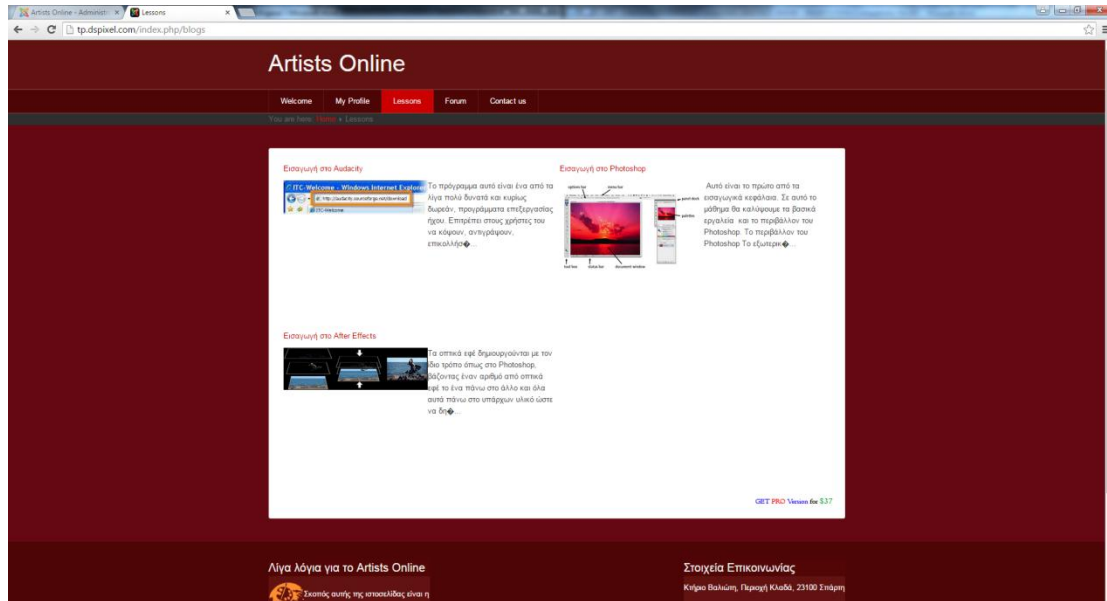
Artists Online - Administr ×  Lessons ×

tp.dspixel.com/index.php/blogs

Artists Online

Welcome  My Profile  Lessons  Forum  Contact us

You are here: Home » Lessons

Εισαγωγή στο Audacity

ITC-Welcome - Windows Internet Explorer
http://audacity.sourceforge.net/download
ITC-Welcome

Το πρόγραμμα αυτό είναι ένα από τα λίγα πολύ δυνατά και κυρίως δωρεάν, προγράμματα επεξεργασίας ήχου. Επιτρέπει στους χρήστες του να κόψουν, αντιγράψουν, επικολλήσ�...

Εισαγωγή στο Photoshop

Αυτό είναι το πρώτο από τα εισαγωγικά κεφάλαια. Σε αυτό το μάθημα θα καλύψουμε τα βασικά εργαλεία και το περιβάλλον του Photoshop. Το περιβάλλον του Photoshop Το εξωτερικ�...

Εισαγωγή στο After Effects

Τα οπτικά εφέ δημιουργούνται με τον ίδιο τρόπο όπως στο Photoshop, βάζοντας έναν αριθμό από οπτικά εφέ το ένα πάνω στο άλλο και όλα αυτά πάνω στο υπάρχων υλικό ώστε να δη�...

GET PRO Version for $37

Λίγα λόγια για το Artists Online

Σκοπός αυτής της ιστοσελίδας είναι η

Στοιχεία Επικοινωνίας

Κτήριο Βαλιώτη, Περιοχή Κλαδά, 23100 Σπάρτη